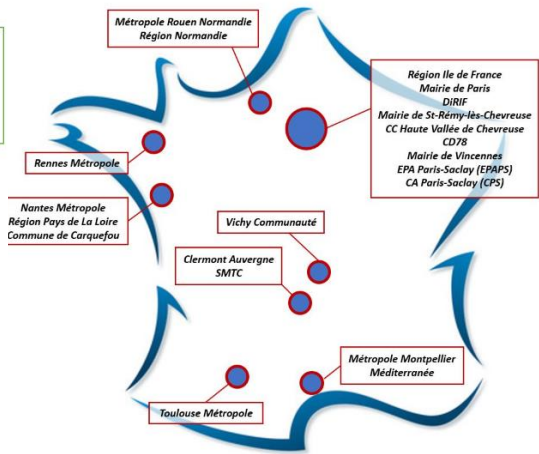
Métropole Rouen Normandie
Région Normandie

Région Ile de France
Mairie de Paris
DIRIF
Mairie de St-Rémy-lès-Chevreuse
CC Haute Vallée de Chevreuse
CD78
Mairie de Vincennes
EPA Paris-Saclay (EPAPS)
CA Paris-Saclay (CPS)

Rennes Métropole

Nantes Métropole
Région Pays de La Loire
Commune de Carquefou

Vichy Communauté

Clermont Auvergne
SMTC

Métropole Montpellier
Méditerranée

Toulouse Métropole